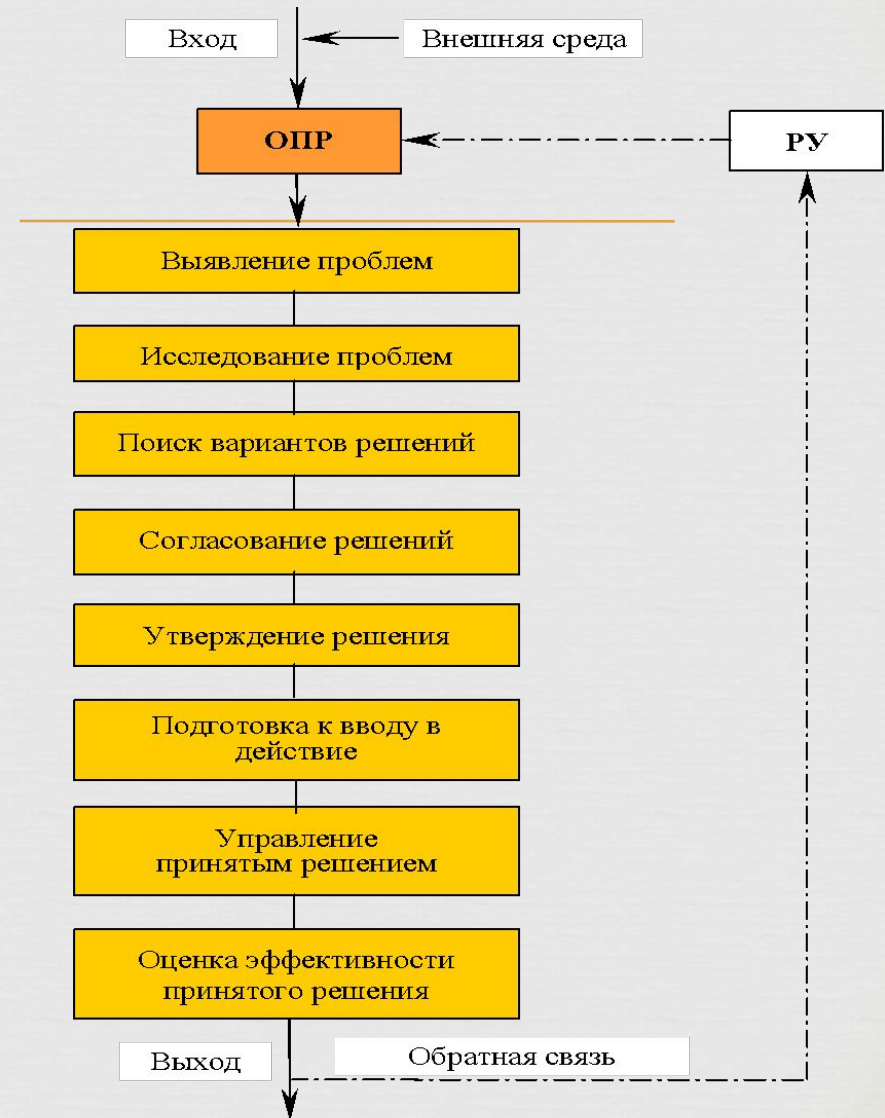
Вход

Внешняя среда

ОПР

РУ

Выявление проблем

Исследование проблем

Поиск вариантов решений

Согласование решений

Утверждение решения

Подготовка к вводу в действие

Управление принятым решением

Оценка эффективности принятого решения

Выход

Обратная связь